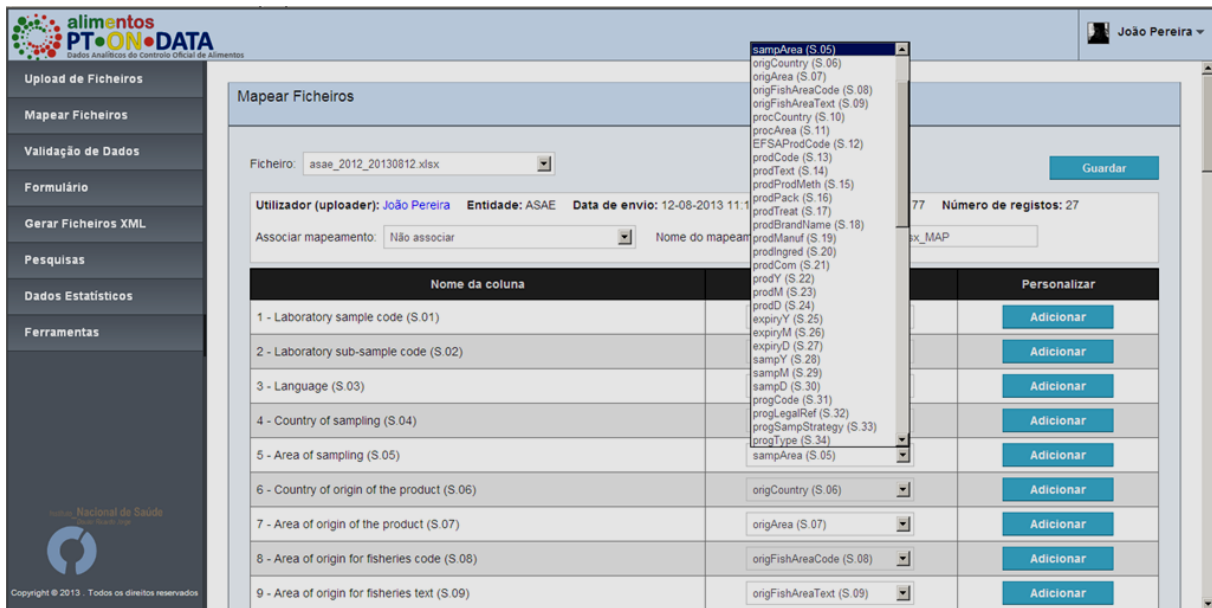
alimentos
PT•ON•DATA
Dados Analíticos do Controlo Oficial de Alimentos

João Pereira

Upload de Ficheiros
Mapear Ficheiros
Validação de Dados
Formulário
Gerar Ficheiros XML
Pesquisas
Dados Estatísticos
Ferramentas

Instituto Nacional de Saúde Doutor Ricardo Jorge

Copyright © 2013 . Todos os direitos reservados

Mapear Ficheiros

Ficheiro: asae_2012_20130812.xlsx

Guardar

Utilizador (uploader): João Pereira Entidade: ASAE Data de envio: 12-08-2013 11:1 77 Número de registos: 27

Associar mapeamento: Não associar Nome do mapeam x_MAP

sampArea (S.05)
origCountry (S.06)
origArea (S.07)
origFishAreaCode (S.08)
origFishAreaText (S.09)
procCountry (S.10)
procArea (S.11)
EFSAProdCode (S.12)
prodCode (S.13)
prodText (S.14)
prodProdMeth (S.15)
prodPack (S.16)
prodTreat (S.17)
prodBrandName (S.18)
prodManuf (S.19)
prodIngred (S.20)
prodCom (S.21)
prodY (S.22)
prodM (S.23)
prodD (S.24)
expiryY (S.25)
expiryM (S.26)
expiryD (S.27)
sampY (S.28)
sampM (S.29)
sampD (S.30)
progCode (S.31)
progLegalRef (S.32)
progSampStrategy (S.33)
progType (S.34)

| Nome da coluna | | Personalizar |
|---|---|---|
| 1 - Laboratory sample code (S.01) | | Adicionar |
| 2 - Laboratory sub-sample code (S.02) | | Adicionar |
| 3 - Language (S.03) | | Adicionar |
| 4 - Country of sampling (S.04) | | Adicionar |
| 5 - Area of sampling (S.05) | sampArea (S.05) | Adicionar |
| 6 - Country of origin of the product (S.06) | origCountry (S.06) | Adicionar |
| 7 - Area of origin of the product (S.07) | origArea (S.07) | Adicionar |
| 8 - Area of origin for fisheries code (S.08) | origFishAreaCode (S.08) | Adicionar |
| 9 - Area of origin for fisheries text (S.09) | origFishAreaText (S.09) | Adicionar |